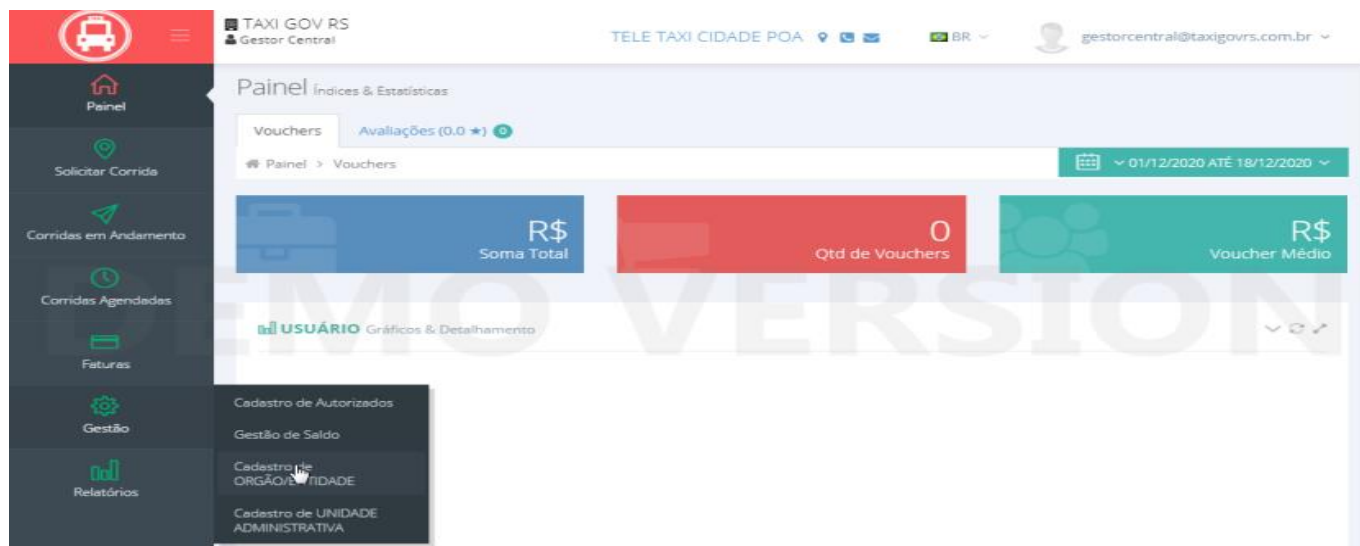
TAXI GOV RS
Gestor Central

TELE TAXI CIDADE POA

BR

gestorcentral@taxigovrs.com.br

Painel

Solicitar Corrida

Corridas em Andamento

Corridas Agendadas

Faturas

Gestão

Relatórios

Painel Índices & Estatísticas

Vouchers

Avaliações (0.0 ★) 0

Painel > Vouchers

01/12/2020 ATÉ 18/12/2020

R$
Soma Total

0
Qtd de Vouchers

R$
Voucher Médio

DEMO VERSION

USUÁRIO Gráficos & Detalhamento

Cadastro de Autorizados

Gestão de Saldo

Cadastro de ORGÃO/E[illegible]TIDADE

Cadastro de UNIDADE ADMINISTRATIVA